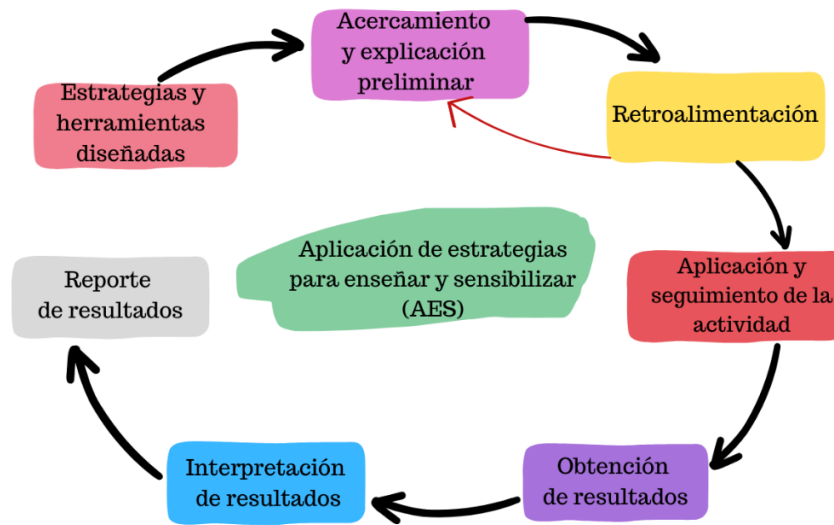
Acercamiento y explicación preliminar

Retroalimentación

Aplicación y seguimiento de la actividad

Obtención de resultados

Interpretación de resultados

Reporte de resultados

Estrategias y herramientas diseñadas

Aplicación de estrategias para enseñar y sensibilizar (AES)